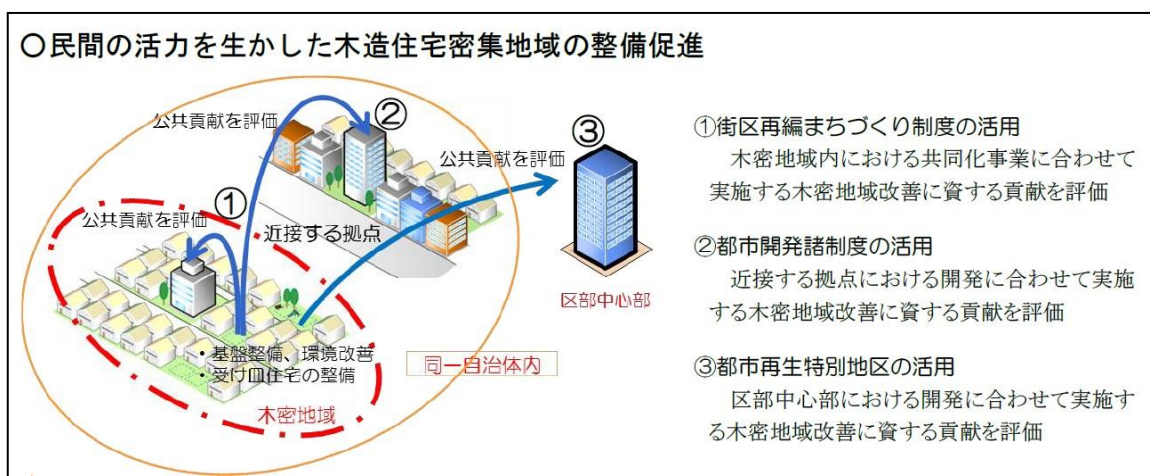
○民間の活力を生かした木造住宅密集地域の整備促進

公共貢献を評価
②
③
公共貢献を評価
公共貢献を評価
①
近接する拠点
区部中心部
・基盤整備、環境改善
・受け皿住宅の整備
同一自治体内
木密地域

①街区再編まちづくり制度の活用
　木密地域内における共同化事業に合わせて実施する木密地域改善に資する貢献を評価

②都市開発諸制度の活用
　近接する拠点における開発に合わせて実施する木密地域改善に資する貢献を評価

③都市再生特別地区の活用
　区部中心部における開発に合わせて実施する木密地域改善に資する貢献を評価